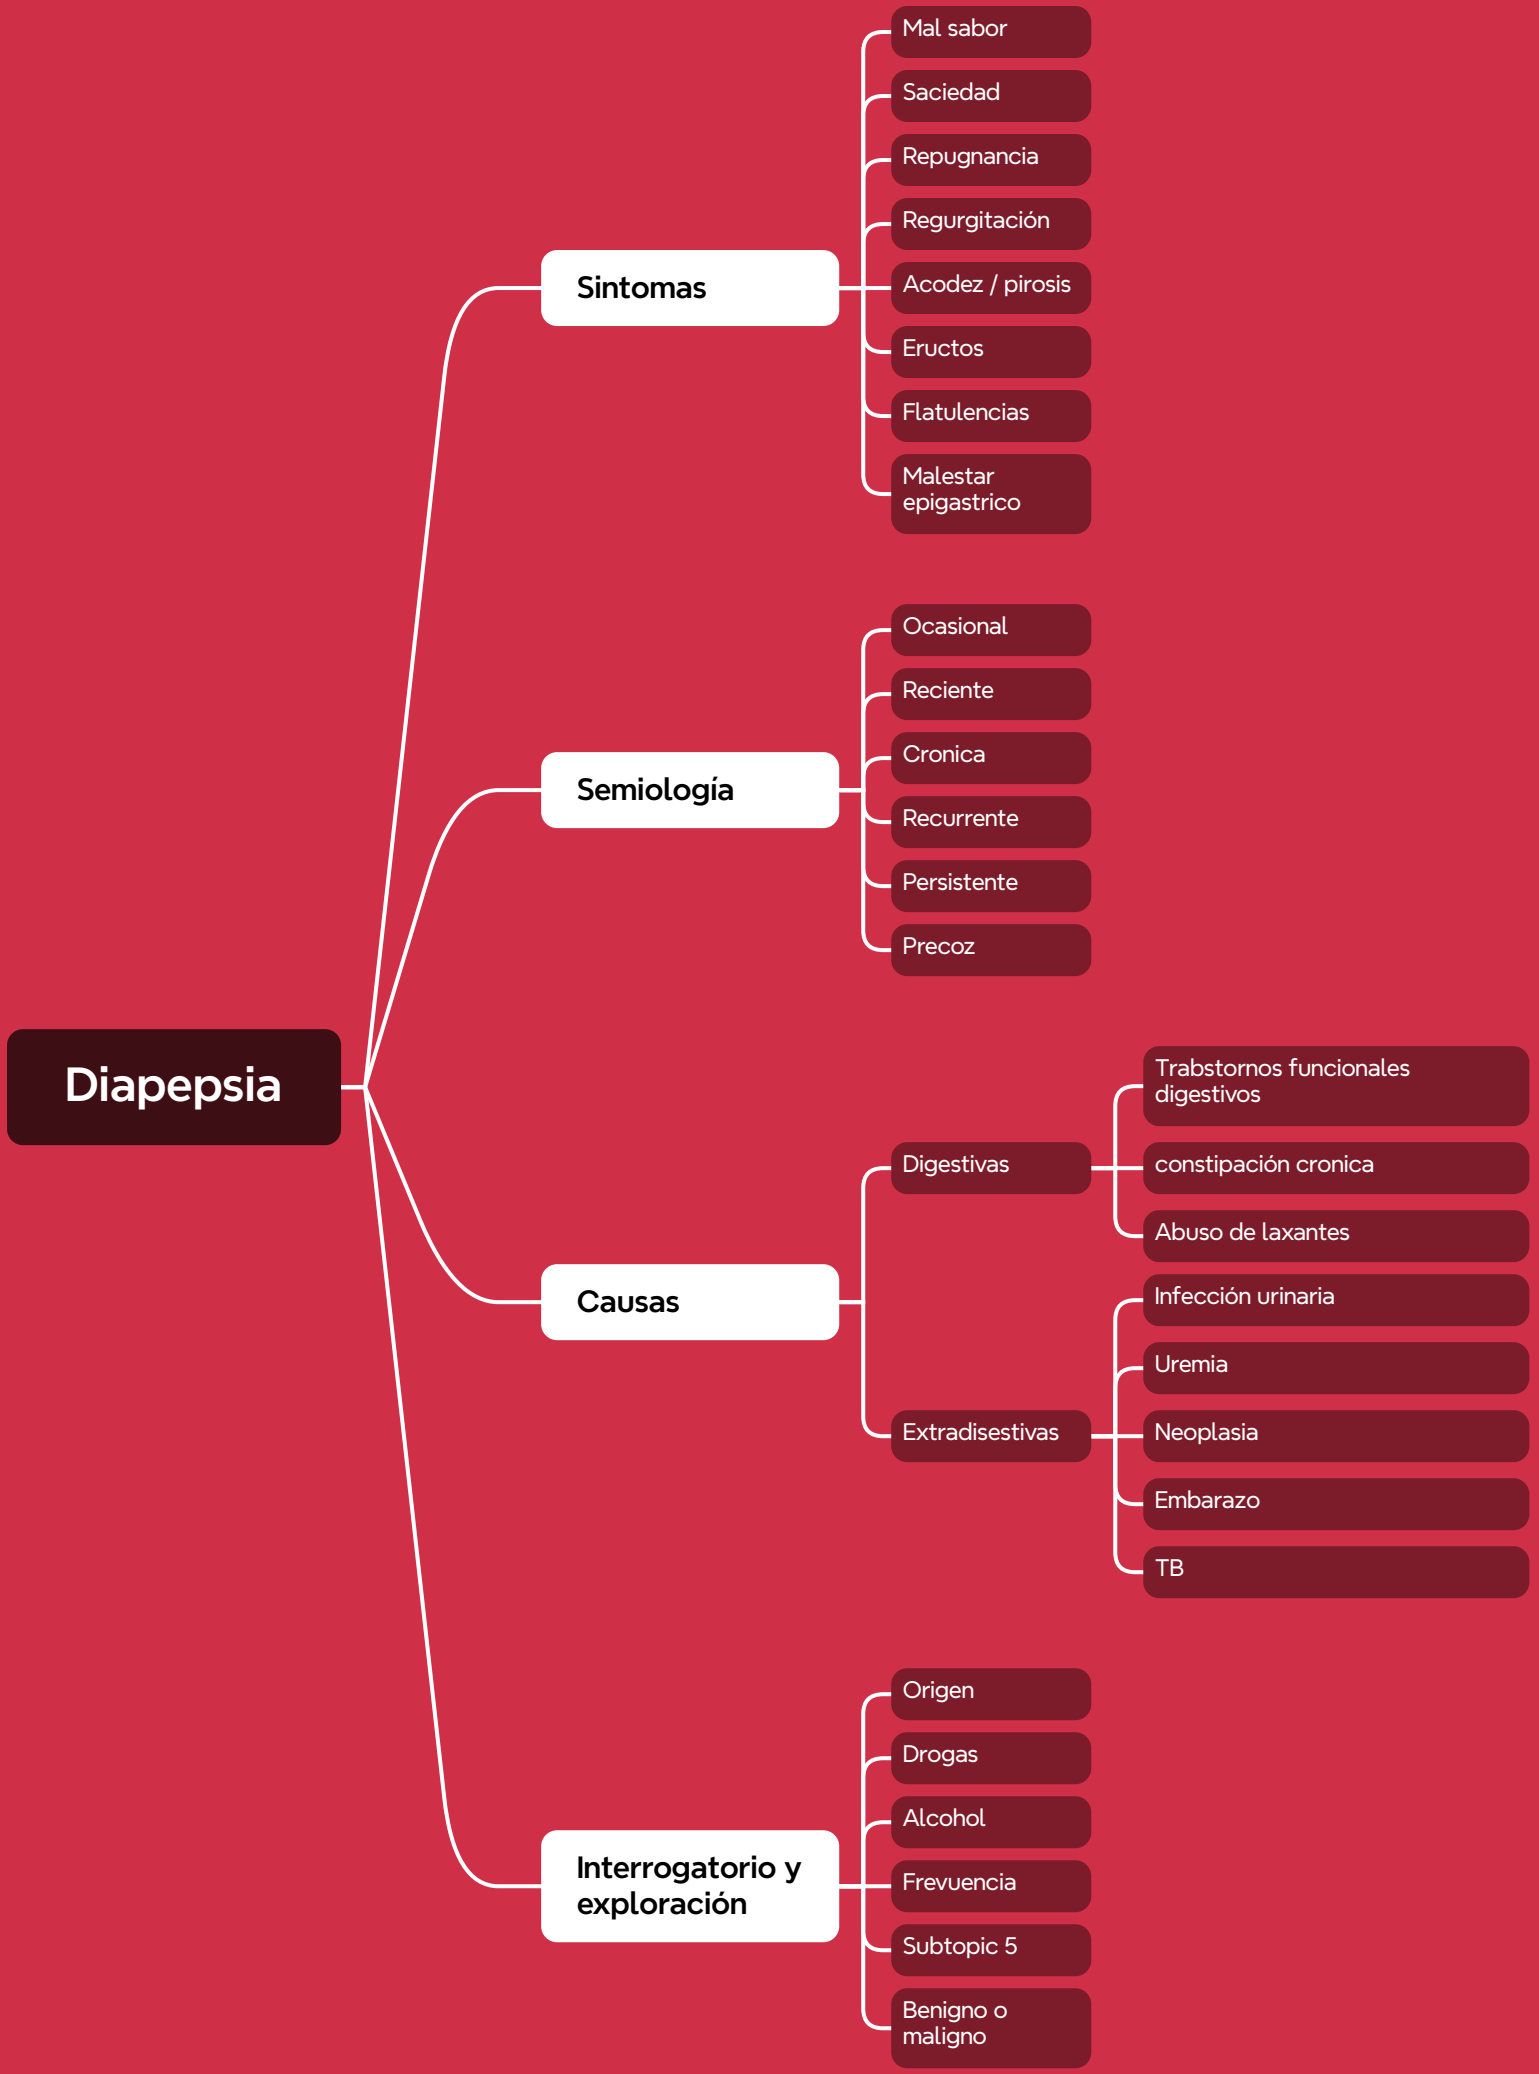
Diapepsia

Sintomas
Mal sabor
Saciedad
Repugnancia
Regurgitación
Acodez / pirosis
Eructos
Flatulencias
Malestar epigastrico

Semiología
Ocasional
Reciente
Cronica
Recurrente
Persistente
Precoz

Causas
Digestivas
Trabstornos funcionales digestivos
constipación cronica
Abuso de laxantes
Extradisestivas
Infección urinaria
Uremia
Neoplasia
Embarazo
TB

Interrogatorio y exploración
Origen
Drogas
Alcohol
Frevuencia
Subtopic 5
Benigno o maligno